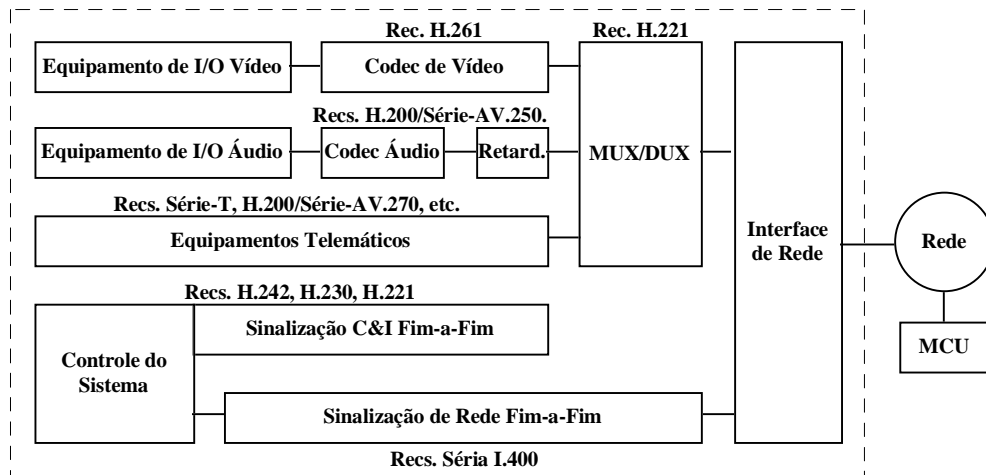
Rec. H.261

Rec. H.221

Equipamento de I/O Vídeo

Codec de Vídeo

Recs. H.200/Série-AV.250.

Equipamento de I/O Áudio

Codec Áudio

Retard.

MUX/DUX

Recs. Série-T, H.200/Série-AV.270, etc.

Equipamentos Telemáticos

Interface de Rede

Rede

Recs. H.242, H.230, H.221

Sinalização C&I Fim-a-Fim

Controle do Sistema

MCU

Sinalização de Rede Fim-a-Fim

Recs. Séria I.400